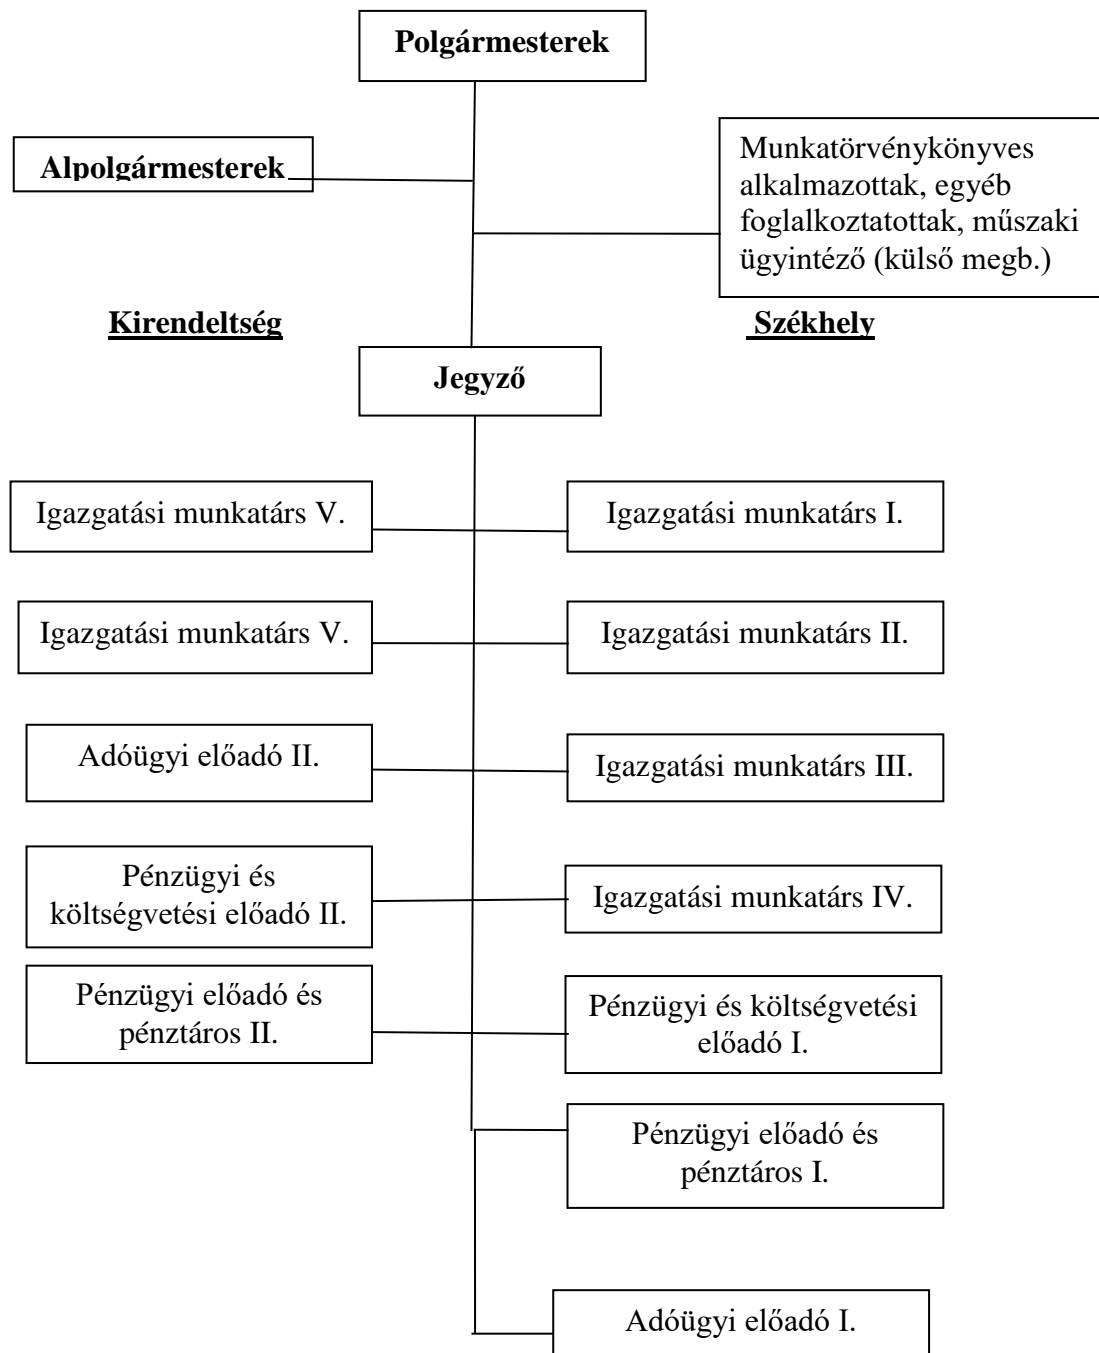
Polgármesterek

Alpolgármesterek

Munkatörvénykönyves alkalmazottak, egyéb foglalkoztatottak, műszaki ügyintéző (külső megb.)

Kirendeltség

Székhely

Jegyző

Igazgatási munkatárs V.

Igazgatási munkatárs I.

Igazgatási munkatárs V.

Igazgatási munkatárs II.

Adóügyi előadó II.

Igazgatási munkatárs III.

Pénzügyi és költségvetési előadó II.

Igazgatási munkatárs IV.

Pénzügyi előadó és pénztáros II.

Pénzügyi és költségvetési előadó I.

Pénzügyi előadó és pénztáros I.

Adóügyi előadó I.